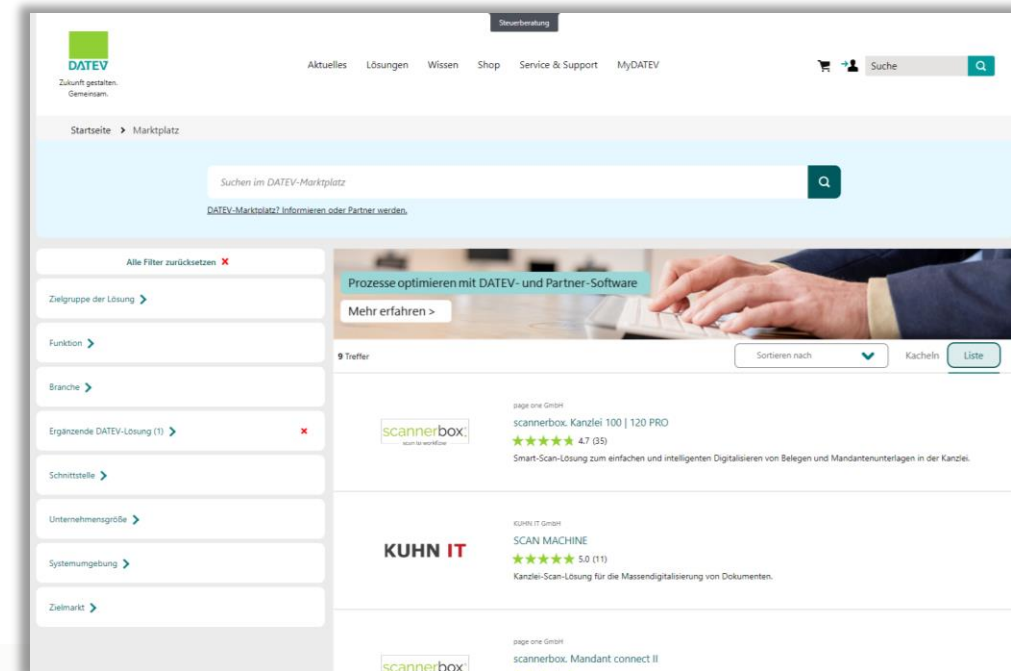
Steuerberatung

DATEV
Zukunft gestalten. Gemeinsam.

Aktuelles Lösungen Wissen Shop Service & Support MyDATEV

Suche

Startseite > Marktplatz

Suchen im DATEV-Marktplatz

DATEV-Marktplatz? Informieren oder Partner werden.

Alle Filter zurücksetzen ✕

Zielgruppe der Lösung >

Funktion >

Branche >

Ergänzende DATEV-Lösung (1) > ✕

Schnittstelle >

Unternehmensgröße >

Systemumgebung >

Zielmarkt >

Prozesse optimieren mit DATEV- und Partner-Software

Mehr erfahren >

9 Treffer

Sortieren nach

Kacheln Liste

scannerbox. scan to workflow

page one GmbH
scannerbox. Kanzlei 100 | 120 PRO
★★★★★ 4.7 (35)
Smart-Scan-Lösung zum einfachen und intelligenten Digitalisieren von Belegen und Mandantenunterlagen in der Kanzlei.

KUHN IT

KUHN IT GmbH
SCAN MACHINE
★★★★★ 5.0 (11)
Kanzlei-Scan-Lösung für die Massendigitalisierung von Dokumenten.

scannerbox.

page one GmbH
scannerbox. Mandant connect II